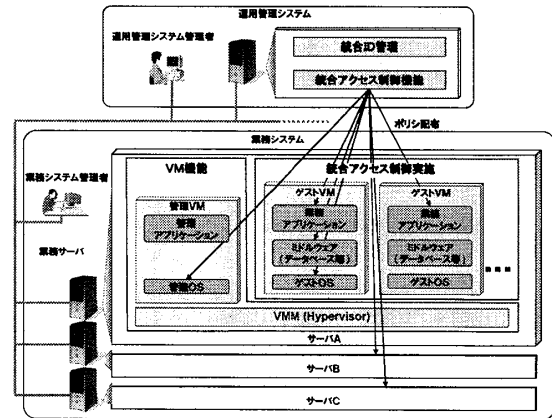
運用管理システム

運用管理システム管理者

統合ID管理

統合アクセス制御機能

ポリシ配布

業務システム

業務システム管理者

VM機能

統合アクセス制御実施

管理VM

管理アプリケーション

管理OS

ゲストVM

業務アプリケーション

ミドルウェア（データベース等）

ゲストOS

ゲストVM

業務アプリケーション

ミドルウェア（データベース等）

ゲストOS

業務サーバ

VMM (Hypervisor)

サーバA

サーバB

サーバC